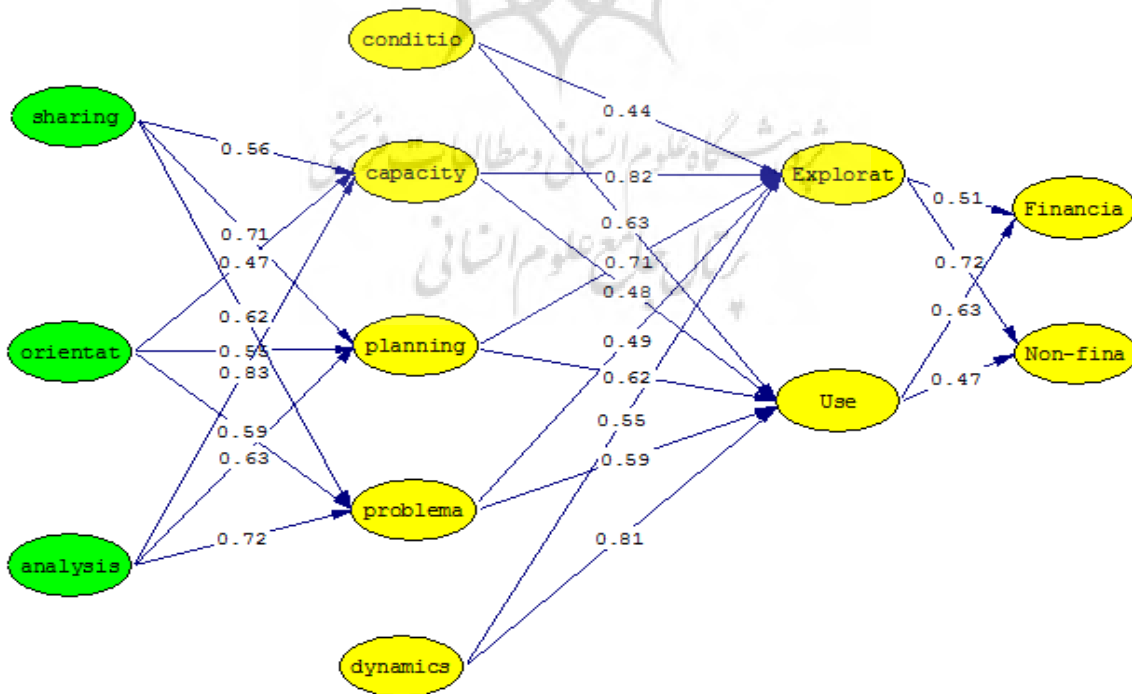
conditio

sharing

capacity

orientat

planning

analysis

problema

dynamics

Explorat

Use

Financia

Non-fina

0.44

0.56

0.82

0.63

0.71

0.47

0.71

0.48

0.62

0.53

0.83

0.49

0.62

0.59

0.63

0.55

0.59

0.72

0.81

0.51

0.72

0.63

0.47

پژوهشگاه علوم انسانی و مطالعات فرهنگی
پرتال جامع علوم انسانی